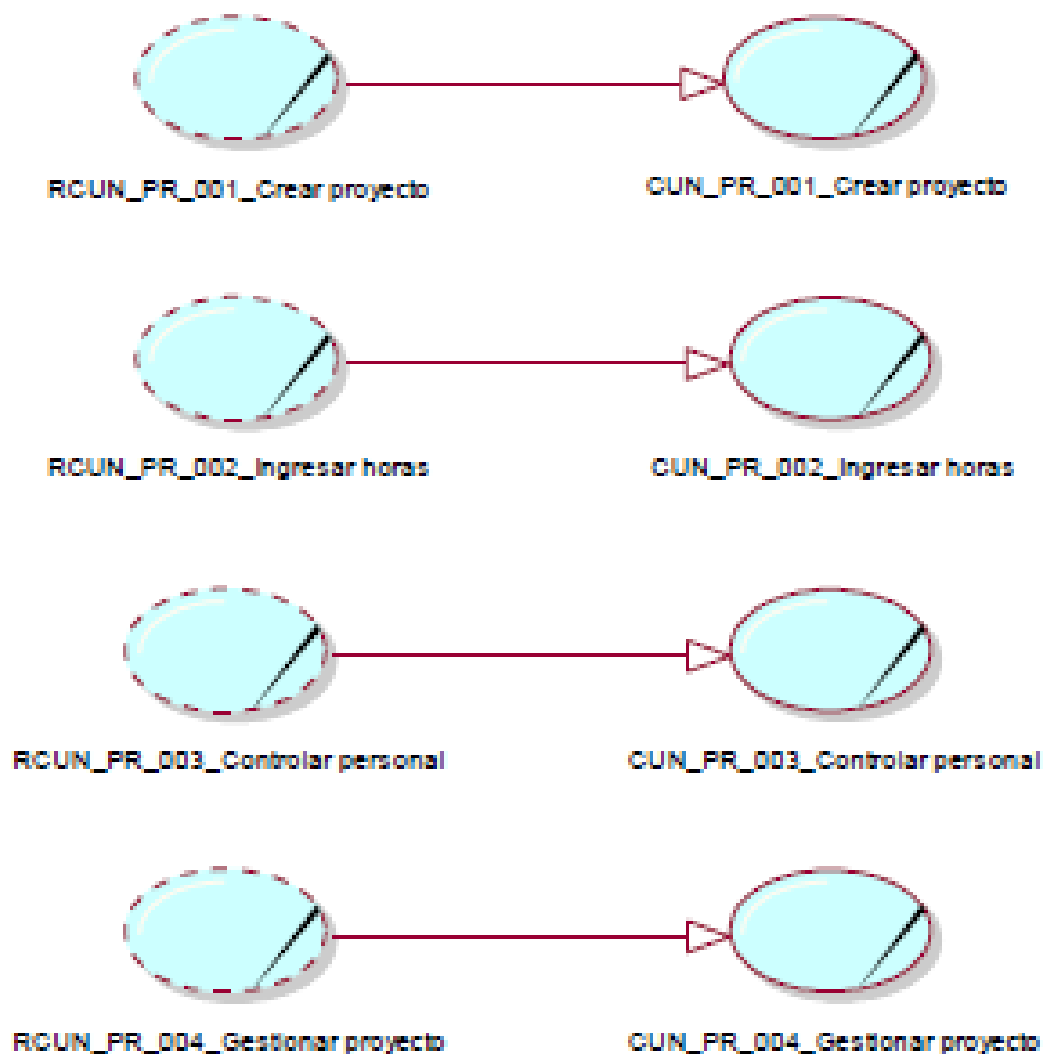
RCUN_PR_001_Crear proyecto

CUN_PR_001_Crear proyecto

RCUN_PR_002_Ingresar horas

CUN_PR_002_Ingresar horas

RCUN_PR_003_Controlar personal

CUN_PR_003_Controlar personal

RCUN_PR_004_Gestionar proyecto

CUN_PR_004_Gestionar proyecto